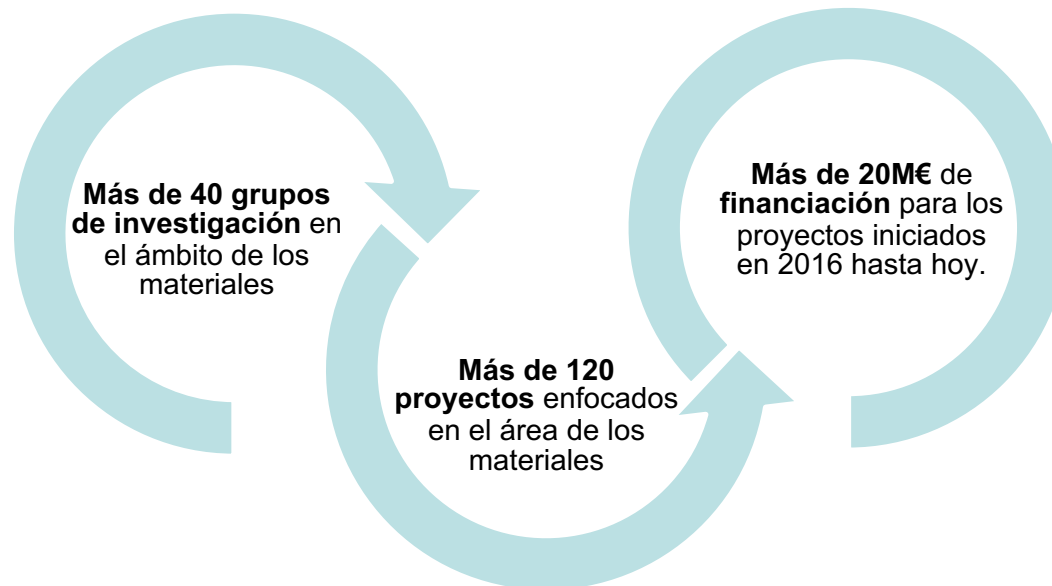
**Más de 40 grupos de investigación** en el ámbito de los materiales

**Más de 120 proyectos** enfocados en el área de los materiales

**Más de 20M€** de **financiación** para los proyectos iniciados en 2016 hasta hoy.